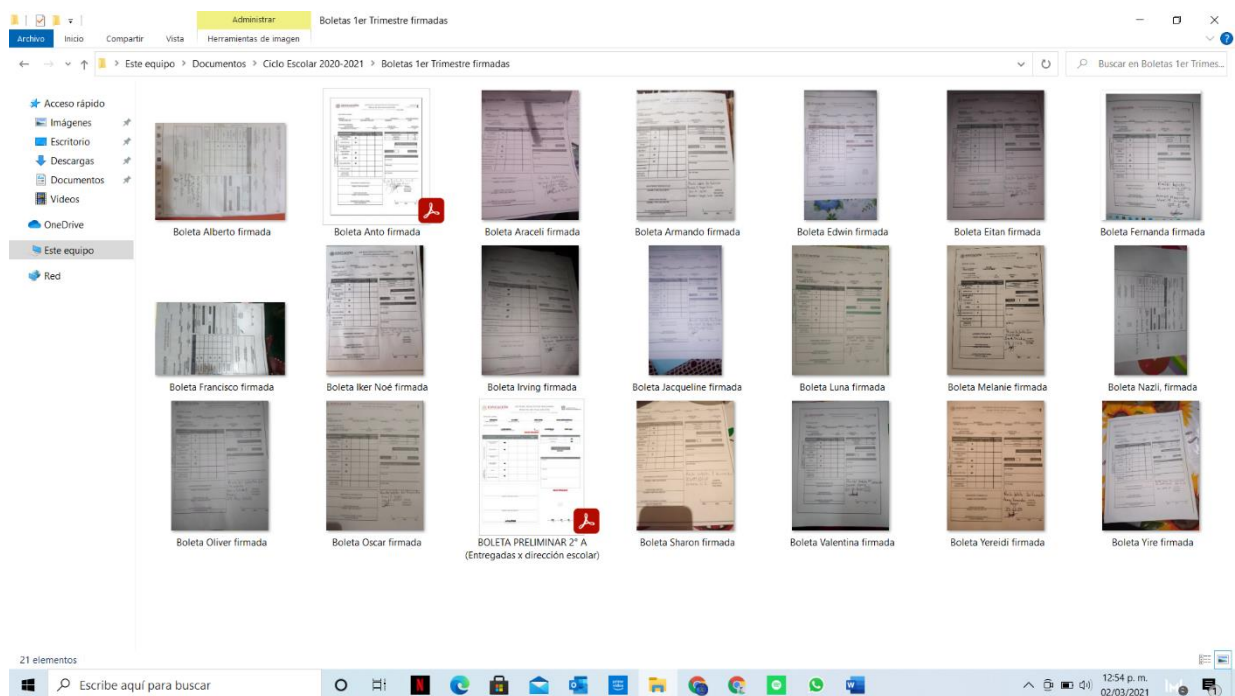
Administrar
Boletas 1er Trimestre firmadas
Archivo Inicio Compartir Vista Herramientas de imagen

Este equipo > Documentos > Ciclo Escolar 2020-2021 > Boletas 1er Trimestre firmadas
Buscar en Boletas 1er Trimes...

Acceso rápido
Imágenes
Escritorio
Descargas
Documentos
Videos
OneDrive
Este equipo
Red

Boleta Alberto firmada
Boleta Anto firmada
Boleta Araceli firmada
Boleta Armando firmada
Boleta Edwin firmada
Boleta Eitan firmada
Boleta Fernanda firmada
Boleta Francisco firmada
Boleta Iker Noé firmada
Boleta Irving firmada
Boleta Jacqueline firmada
Boleta Luna firmada
Boleta Melanie firmada
Boleta Nazli, firmada
Boleta Oliver firmada
Boleta Oscar firmada
BOLETA PRELIMINAR 2° A (Entregadas x dirección escolar)
Boleta Sharon firmada
Boleta Valentina firmada
Boleta Yereidi firmada
Boleta Yire firmada

21 elementos

Escribe aquí para buscar
12:54 p. m.
02/03/2021